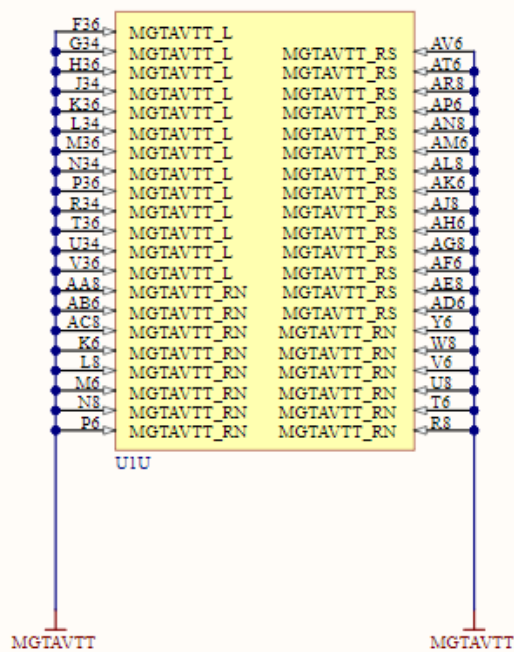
F36 MGTAVTT_L
G34 MGTAVTT_L MGTAVTT_RS AV6
H36 MGTAVTT_L MGTAVTT_RS AT6
J34 MGTAVTT_L MGTAVTT_RS AR8
K36 MGTAVTT_L MGTAVTT_RS AP6
L34 MGTAVTT_L MGTAVTT_RS AN8
M36 MGTAVTT_L MGTAVTT_RS AM6
N34 MGTAVTT_L MGTAVTT_RS AL8
P36 MGTAVTT_L MGTAVTT_RS AK6
R34 MGTAVTT_L MGTAVTT_RS AJ8
T36 MGTAVTT_L MGTAVTT_RS AH6
U34 MGTAVTT_L MGTAVTT_RS AG8
V36 MGTAVTT_L MGTAVTT_RS AF6
AA8 MGTAVTT_RN MGTAVTT_RS AE8
AB6 MGTAVTT_RN MGTAVTT_RS AD6
AC8 MGTAVTT_RN MGTAVTT_RN Y6
K6 MGTAVTT_RN MGTAVTT_RN W8
L8 MGTAVTT_RN MGTAVTT_RN V6
M6 MGTAVTT_RN MGTAVTT_RN U8
N8 MGTAVTT_RN MGTAVTT_RN T6
P6 MGTAVTT_RN MGTAVTT_RN R8
U1U
MGTAVTT MGTAVTT